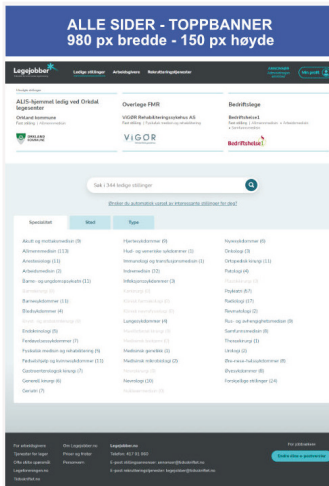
ALLE SIDER - TOPPBANNER
980 px bredde - 150 px høyde

Legejobber | Ledige stillinger | Arbeidsgivere | Rekrutteringstjenester | Mitt profil

ALIS-hjemmel ledig ved Orkdal legesenter
Orkland kommune
ORKLAND KOMMUNE

Overlege FMR
VIGØR Rehabiliteringssykehus AS
VIGØR

Bedriftslege
Bedriftshelse1
Bedriftshelse1

Søk i 344 ledige stillinger

Spesialitet | Sted | Type

Akutt og mottaksmedisin (3)
Allmennmedisin (113)
Anestesiologi (11)
Arbeidsmedisin (3)
Barne- og ungdomspsykiatri (11)
Barnekirurgi (0)
Barnesykdommer (11)
Blodsykdommer (4)
Bryst- og endokrinkirurgi (0)
Endokrinologi (5)
Fordøyelsessykdommer (7)
Fysikalsk medisin og rehabilitering (9)
Fødselshjelp og kvinnesykdommer (13)
Gastroenterologisk kirurgi (7)
Generell kirurgi (6)
Geriatri (7)
Hjertesykdommer (6)
Hud- og veneriske sykdommer (3)
Immunologi og transfusjonsmedisin (1)
Indremedisin (22)
Infeksjonssykdommer (3)
Karkirurgi (3)
Klinisk farmakologi (0)
Klinisk nevrofysiologi (0)
Lungesykdommer (4)
Maxillofacial kirurgi (0)
Medisinsk biokjemi (0)
Medisinsk genetikk (1)
Medisinsk mikrobiologi (3)
Nefrologi (2)
Nevrologi (10)
Nukleærmedisin (0)
Nyresykdommer (6)
Onkologi (9)
Ortopedisk kirurgi (11)
Patologi (4)
Plastikkirurgi (3)
Psykiatri (57)
Radiologi (17)
Revmatologi (2)
Rus- og avhengighetsmedisin (9)
Samfunnsmedisin (8)
Thoraxkirurgi (1)
Urologi (1)
Øre-nese-halssykdommer (8)
Øyesykdommer (6)
Forskjellige stillinger (24)

For arbeidsgivere
Om Legejobber.no
Legejobber.no
For jobbsøkere